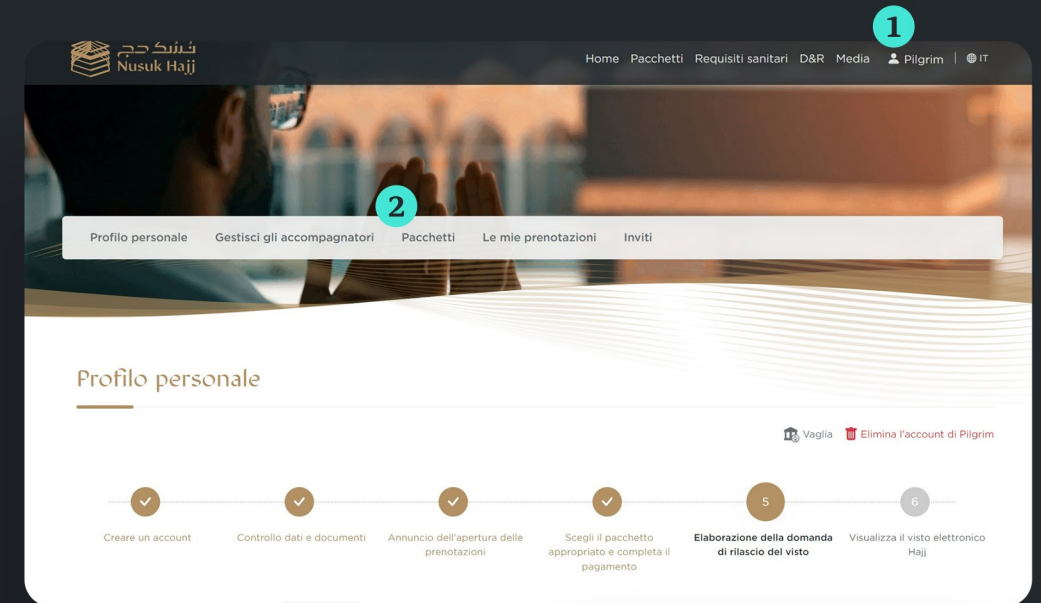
نسك حج
Nusuk Hajj

Home Pacchetti Requisiti sanitari D&R Media Pilgrim | IT

1

2

Profilo personale Gestisci gli accompagnatori Pacchetti Le mie prenotazioni Inviti

Profilo personale

Vaglia Elimina l'account di Pilgrim

Creare un account

Controllo dati e documenti

Annuncio dell'apertura delle prenotazioni

Scegli il pacchetto appropriato e completa il pagamento

5
Elaborazione della domanda di rilascio del visto

6
Visualizza il visto elettronico Hajj